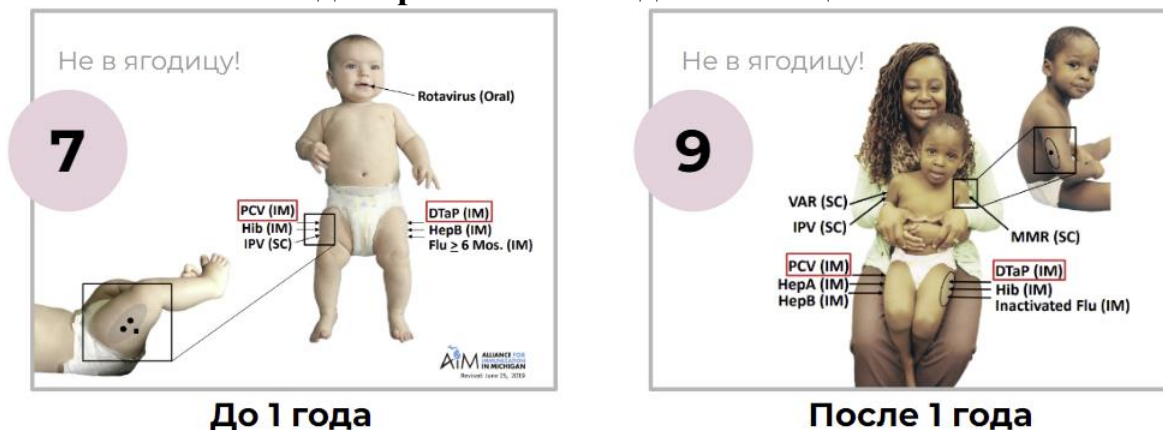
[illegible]

Не в ягодицу!

7

Rotavirus (Oral)

PCV (IM)
Hib (IM)
IPV (SC)

DTaP (IM)
HepB (IM)
Flu $\geq$ 6 Mos. (IM)

AIM ALLIANCE FOR IMMUNIZATION IN MICHIGAN
Revised: June 25, 2019

До 1 года

Не в ягодицу!

9

VAR (SC)
IPV (SC)

MMR (SC)

PCV (IM)
HepA (IM)
HepB (IM)

DTaP (IM)
Hib (IM)
Inactivated Flu (IM)

После 1 года